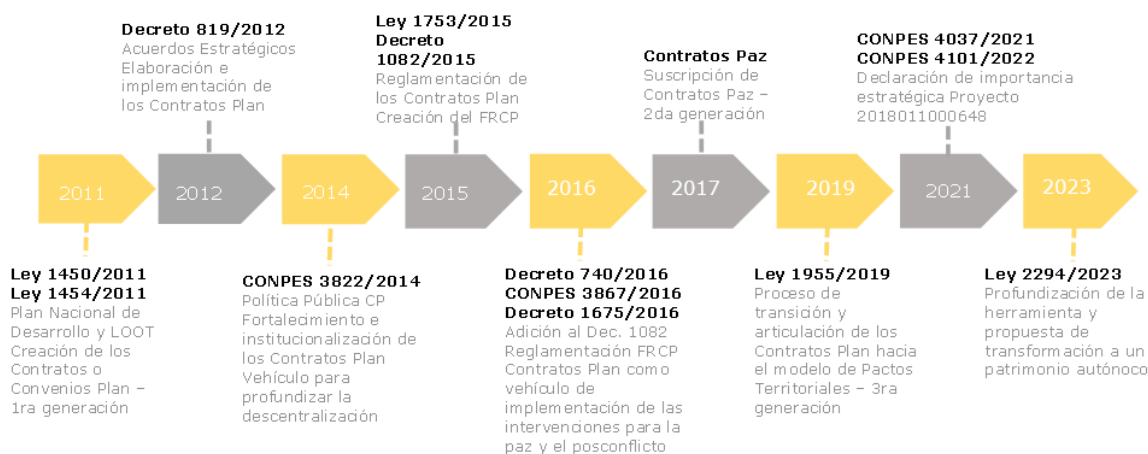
Decreto 819/2012
Acuerdos Estratégicos Elaboración e implementación de los Contratos Plan

Ley 1753/2015
Decreto 1082/2015
Reglamentación de los Contratos Plan Creación del FRCP

Contratos Paz
Suscripción de Contratos Paz – 2da generación

CONPES 4037/2021
CONPES 4101/2022
Declaración de importancia estratégica Proyecto 2018011000648

2011

2012

2014

2015

2016

2017

2019

2021

2023

Ley 1450/2011
Ley 1454/2011
Plan Nacional de Desarrollo y LOOT Creación de los Contratos o Convenios Plan – 1ra generación

CONPES 3822/2014
Política Pública CP Fortalecimiento e institucionalización de los Contratos Plan Vehículo para profundizar la descentralización

Decreto 740/2016
CONPES 3867/2016
Decreto 1675/2016
Adición al Dec. 1082 Reglamentación FRCP Contratos Plan como vehículo de implementación de las intervenciones para la paz y el posconflicto

Ley 1955/2019
Proceso de transición y articulación de los Contratos Plan hacia el modelo de Pactos Territoriales – 3ra generación

Ley 2294/2023
Profundización de la herramienta y propuesta de transformación a un patrimonio autónoco